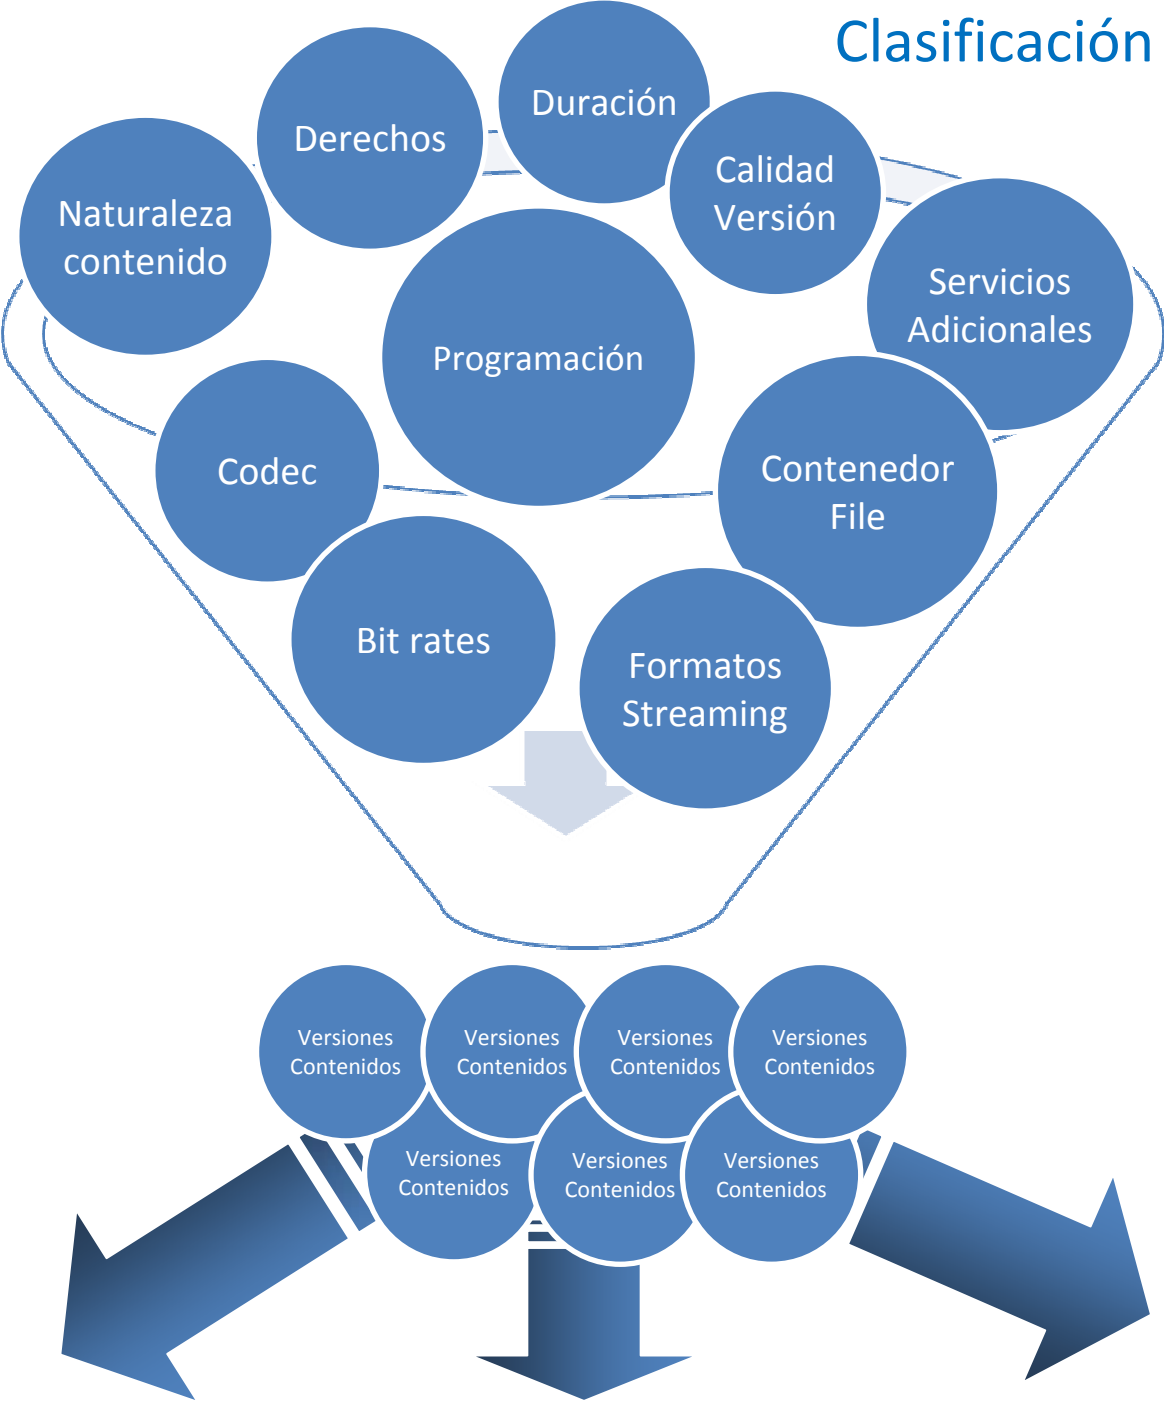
Clasificación

Derechos

Duración

Calidad Versión

Naturaleza contenido

Programación

Servicios Adicionales

Codec

Contenedor File

Bit rates

Formatos Streaming

Versiones Contenidos

Versiones Contenidos

Versiones Contenidos

Versiones Contenidos

Versiones Contenidos

Versiones Contenidos

Versiones Contenidos